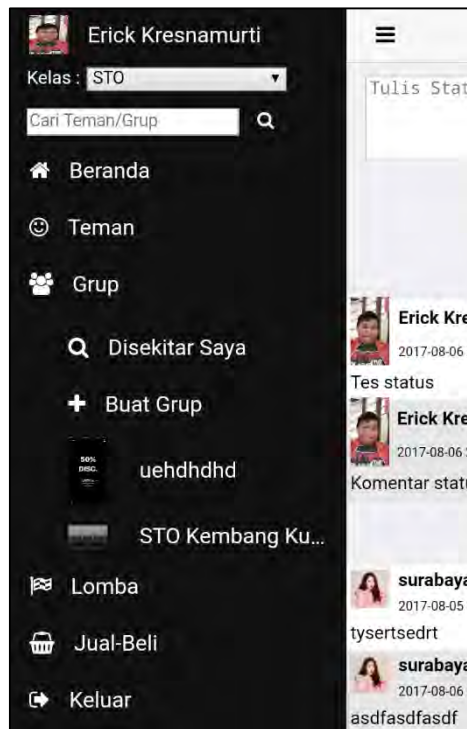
Erick Kresnamurti

Kelas : STO

Cari Teman/Grup

Beranda

Teman

Grup

Disekitar Saya

Buat Grup

50% DISC.

uehdhdhd

STO Kembang Ku...

Lomba

Jual-Beli

Keluar

Tulis Stat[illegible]

Erick Kre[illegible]

2017-08-06

Tes status

Erick Kre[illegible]

2017-08-06

Komentar stat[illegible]

surabaya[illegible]

2017-08-05

tysertsedrt

surabaya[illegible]

2017-08-06

asdfasdfasdf